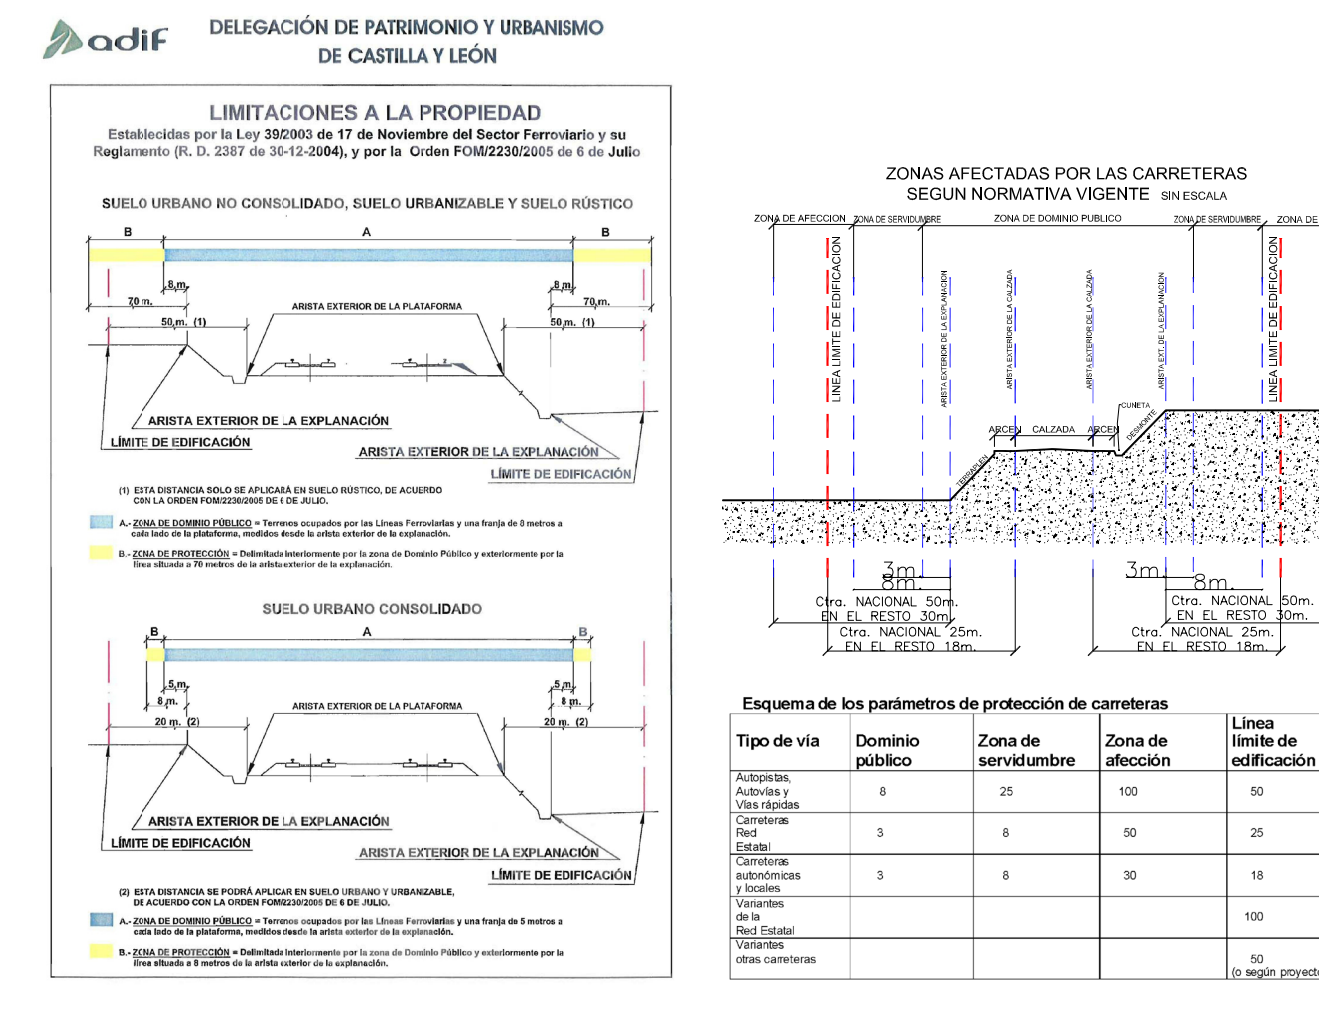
adif

DELEGACIÓN DE PATRIMONIO Y URBANISMO
DE CASTILLA Y LEÓN

LIMITACIONES A LA PROPIEDAD

Establecidas por la Ley 39/2003 de 17 de Noviembre del Sector Ferroviario y su Reglamento (R. D. 2387 de 30-12-2004), y por la Orden FOM/2230/2005 de 6 de Julio

SUELO URBANO NO CONSOLIDADO, SUELO URBANIZABLE Y SUELO RÚSTICO

B A B

8 m. 70 m. 50 m. (1) 8 m. 70 m. 50 m. (1)

ARISTA EXTERIOR DE LA PLATAFORMA

ARISTA EXTERIOR DE LA EXPLANACIÓN
LÍMITE DE EDIFICACIÓN
ARISTA EXTERIOR DE LA EXPLANACIÓN
LÍMITE DE EDIFICACIÓN

(1) ESTA DISTANCIA SOLO SE APLICARÁ EN SUELO RÚSTICO, DE ACUERDO CON LA ORDEN FOM/2230/2005 DE 6 DE JULIO.

A.- ZONA DE DOMINIO PÚBLICO = Terrenos ocupados por las Líneas Ferroviarias y una franja de 8 metros a cada lado de la plataforma, medidos desde la arista exterior de la explanación.

B.- ZONA DE PROTECCIÓN = Delimitada interiormente por la zona de Dominio Público y exteriormente por la línea situada a 70 metros de la arista exterior de la explanación.

SUELO URBANO CONSOLIDADO

B A B

5 m. 8 m. 20 m. (2) 5 m. 8 m. 20 m. (2)

ARISTA EXTERIOR DE LA PLATAFORMA

ARISTA EXTERIOR DE LA EXPLANACIÓN
LÍMITE DE EDIFICACIÓN
ARISTA EXTERIOR DE LA EXPLANACIÓN
LÍMITE DE EDIFICACIÓN

(2) ESTA DISTANCIA SE PODRÁ APLICAR EN SUELO URBANO Y URBANIZABLE, DE ACUERDO CON LA ORDEN FOM/2230/2005 DE 6 DE JULIO.

A.- ZONA DE DOMINIO PÚBLICO = Terrenos ocupados por las Líneas Ferroviarias y una franja de 5 metros a cada lado de la plataforma, medidos desde la arista exterior de la explanación.

B.- ZONA DE PROTECCIÓN = Delimitada interiormente por la zona de Dominio Público y exteriormente por la línea situada a 8 metros de la arista exterior de la explanación.

ZONAS AFECTADAS POR LAS CARRETERAS
SEGUN NORMATIVA VIGENTE SIN ESCALA

ZONA DE AFECCION ZONA DE SERVIDUMBRE ZONA DE DOMINIO PUBLICO ZONA DE SERVIDUMBRE ZONA DE

LINEA LIMITE DE EDIFICACION
ARISTA EXTERIOR DE LA EXPLANACION
ARISTA EXTERIOR DE LA CALZADA
ARISTA EXTERIOR DE LA CALZADA
ARISTA EXT. DE LA EXPLANACION
LINEA LIMITE DE EDIFICACION

CUNETA
DESMONTE
ARCEN CALZADA ARCEN
TERRAPLEN

3m. 8m.
Ctra. NACIONAL 50m.
EN EL RESTO 30m.
Ctra. NACIONAL 25m.
EN EL RESTO 18m.

3m. 8m.
Ctra. NACIONAL 50m.
EN EL RESTO 30m.
Ctra. NACIONAL 25m.
EN EL RESTO 18m.

Esquema de los parámetros de protección de carreteras

| Tipo de vía | Dominio público | Zona de servidumbre | Zona de afección | Línea límite de edificación |
|---|---|---|---|---|
| Autopistas, Autovías y Vías rápidas | 8 | 25 | 100 | 50 |
| Carreteras Red Estatal | 3 | 8 | 50 | 25 |
| Carreteras autonómicas y locales | 3 | 8 | 30 | 18 |
| Variantes de la Red Estatal | | | | 100 |
| Variantes otras carreteras | | | | 50 (o según proyect |